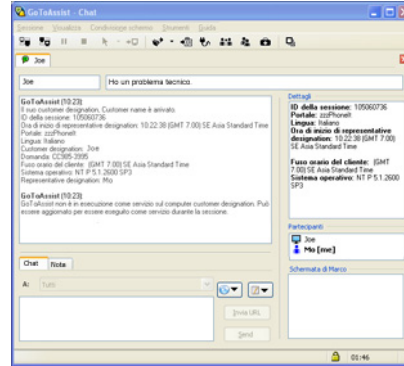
GoToAssist - Chat

Sessione Visualizza Condivisione schermo Strumenti Guida

Joe

Joe

Ho un problema tecnico.

GoToAssist (10:23):
Il suo customer designation. Customer name è arrivato.
ID della sessione: 105060736
Ora di inizio di representative designation: 10:22:38 (GMT 7:00) SE Asia Standard Time
Portale: zzzPhoneIt
Lingua: Italiano
Customer designation: Joe
Domanda: CC905-3995
Fuso orario del cliente: (GMT 7:00) SE Asia Standard Time
Sistema operativo: NT P 5.1.2600 SP3
Representative designation: Mo

GoToAssist (10:23):
GoToAssist non è in esecuzione come servizio sul computer customer designation. Può essere aggiornato per essere eseguito come servizio durante la sessione.

Dettagli
ID della sessione: 105060736
Portale: zzzPhoneIt
Lingua: Italiano
Ora di inizio di representative designation: 10:22:38 (GMT 7:00) SE Asia Standard Time
Fuso orario del cliente: (GMT 7:00) SE Asia Standard Time
Sistema operativo: NT P 5.1.2600 SP3

Partecipanti
Joe
Mo [me]

Schermata di Marco

Chat Nota

A: Tutti

Invia URL

Send

01:46